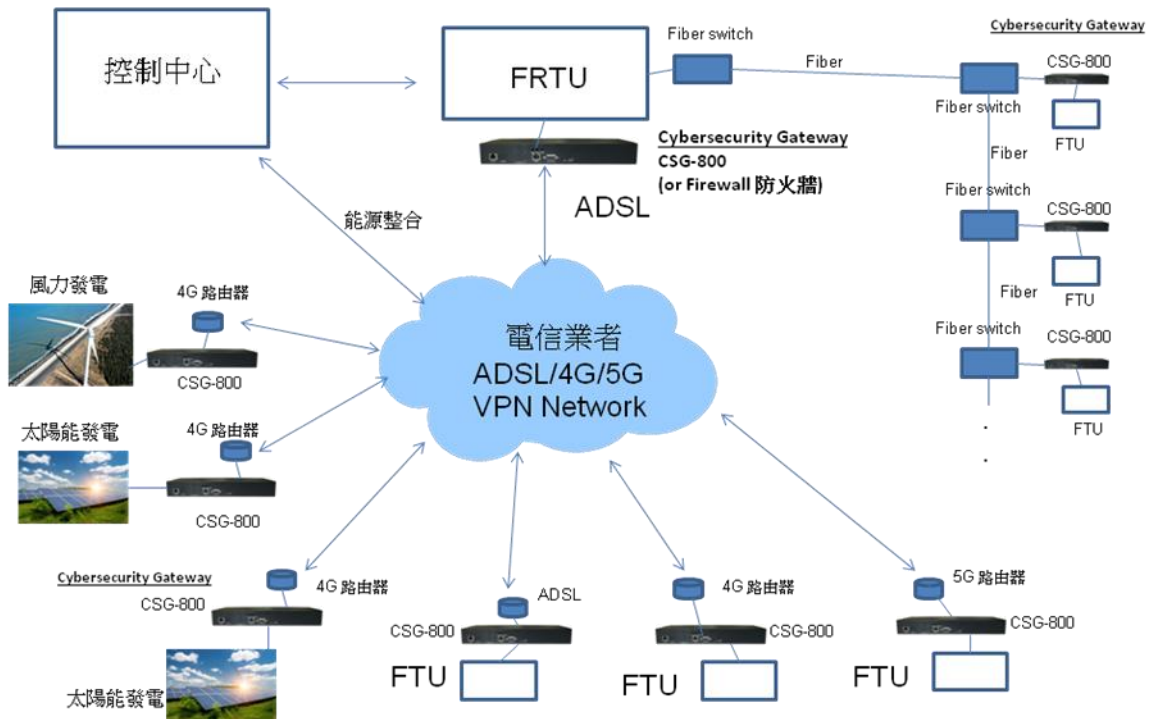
控制中心

FRTU

Fiber switch

Fiber

Cybersecurity Gateway

CSG-800

Fiber switch

FTU

Cybersecurity Gateway
CSG-800
(or Firewall 防火牆)

ADSL

能源整合

Fiber

Fiber switch

CSG-800

FTU

Fiber

Fiber switch

CSG-800

FTU

風力發電

4G 路由器

CSG-800

電信業者
ADSL/4G/5G
VPN Network

太陽能發電

4G 路由器

CSG-800

Cybersecurity Gateway
CSG-800

4G 路由器

太陽能發電

ADSL

CSG-800

FTU

4G 路由器

CSG-800

FTU

5G 路由器

CSG-800

FTU